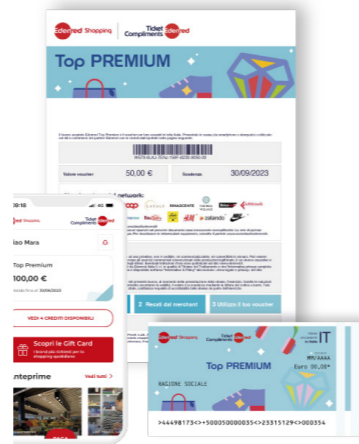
Edenred Shopping | Ticket Compliments Edenred

Top PREMIUM

Valore voucher: 50,00 € | Scadenza: 30/09/2023

2 Recati nei merchant | 3 Utilizza il tuo voucher

10:15

Edenred Shopping | Ticket Compliments Edenred

iao Mara

Top Premium

100,00 €

VEDI 4 CREDITI DISPONIBILI

Scopri le Gift Card

nteprime

Vedi tutti

Edenred Shopping | Ticket Compliments Edenred

Top PREMIUM

IT

MM/AAAA

Euro 00,00*

RAGIONE SOCIALE

<>44498173<>500050000055<>23315129<>00354